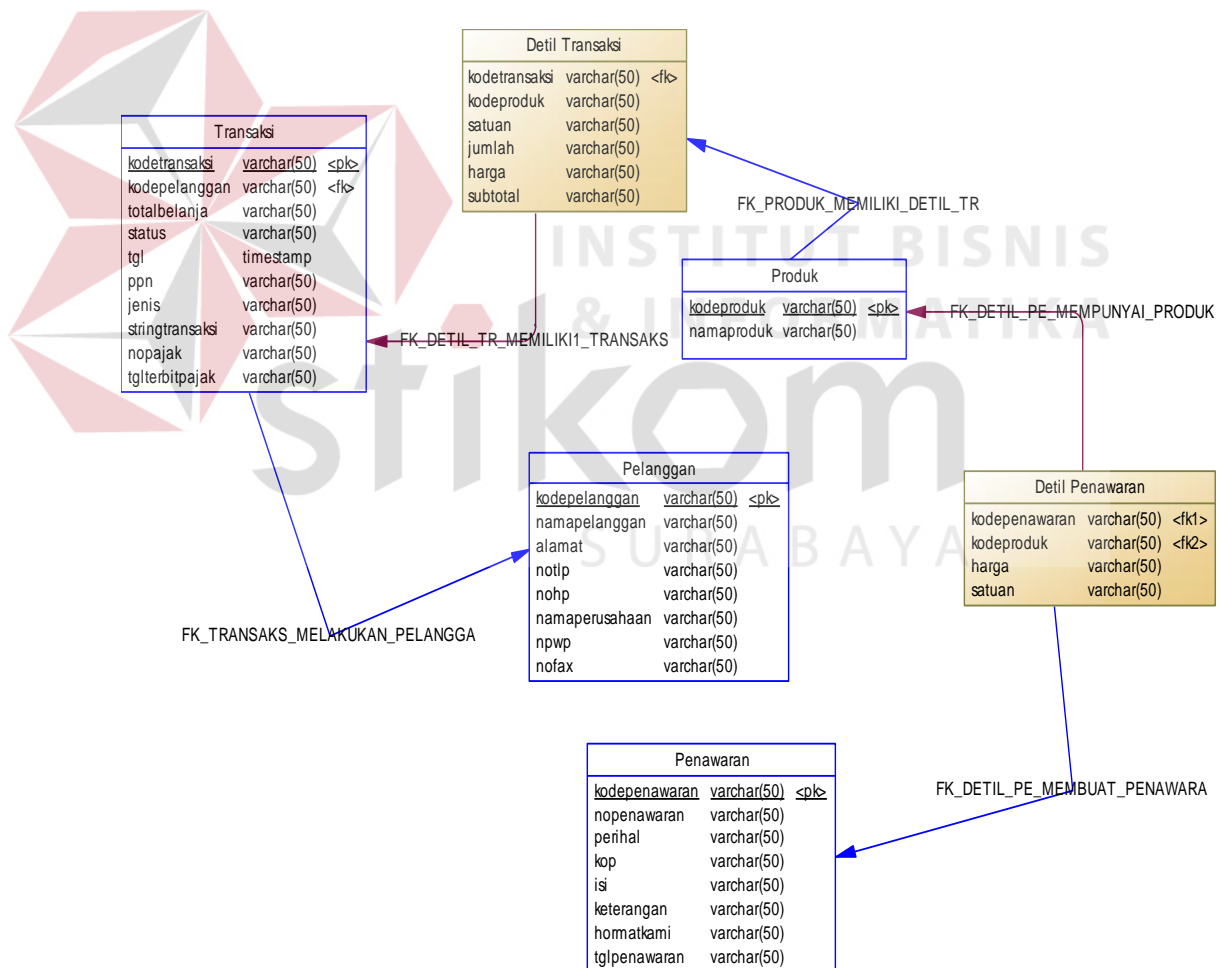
Detil Transaksi

| | | |
|---|---|---|
| kodetransaksi | varchar(50) | <fk> |
| kodeproduk | varchar(50) | |
| satuan | varchar(50) | |
| jumlah | varchar(50) | |
| harga | varchar(50) | |
| subtotal | varchar(50) | |

Transaksi

| | | |
|---|---|---|
| kodetransaksi | varchar(50) | <pk> |
| kodepelanggan | varchar(50) | <fk> |
| totalbelanja | varchar(50) | |
| status | varchar(50) | |
| tgl | timestamp | |
| ppn | varchar(50) | |
| jenis | varchar(50) | |
| stringtransaksi | varchar(50) | |
| nopajak | varchar(50) | |
| tglterbitpajak | varchar(50) | |

FK_PRODUK_MEMILIKI_DETIL_TR

INSTITUT BISNIS & INFORMATIKA

Produk

| | | |
|---|---|---|
| kodeproduk | varchar(50) | <pk> |
| namaproduk | varchar(50) | |

FK_DETIL_PE_MEMPUNYAI_PRODUK

FK_DETIL_TR_MEMILIKI1_TRANSAKS

stikom

SURABAYA

Pelanggan

| | | |
|---|---|---|
| kodepelanggan | varchar(50) | <pk> |
| namapelanggan | varchar(50) | |
| alamat | varchar(50) | |
| notlp | varchar(50) | |
| nohp | varchar(50) | |
| namaperusahaan | varchar(50) | |
| npwp | varchar(50) | |
| nofax | varchar(50) | |

Detil Penawaran

| | | |
|---|---|---|
| kodepenawaran | varchar(50) | <fk1> |
| kodeproduk | varchar(50) | <fk2> |
| harga | varchar(50) | |
| satuan | varchar(50) | |

FK_TRANSAKS_MELAKUKAN_PELANGGA

FK_DETIL_PE_MEMBUAT_PENAWARA

Penawaran

| | | |
|---|---|---|
| kodepenawaran | varchar(50) | <pk> |
| nopenawaran | varchar(50) | |
| perihal | varchar(50) | |
| kop | varchar(50) | |
| isi | varchar(50) | |
| keterangan | varchar(50) | |
| hormatkami | varchar(50) | |
| tglpenawaran | varchar(50) | |